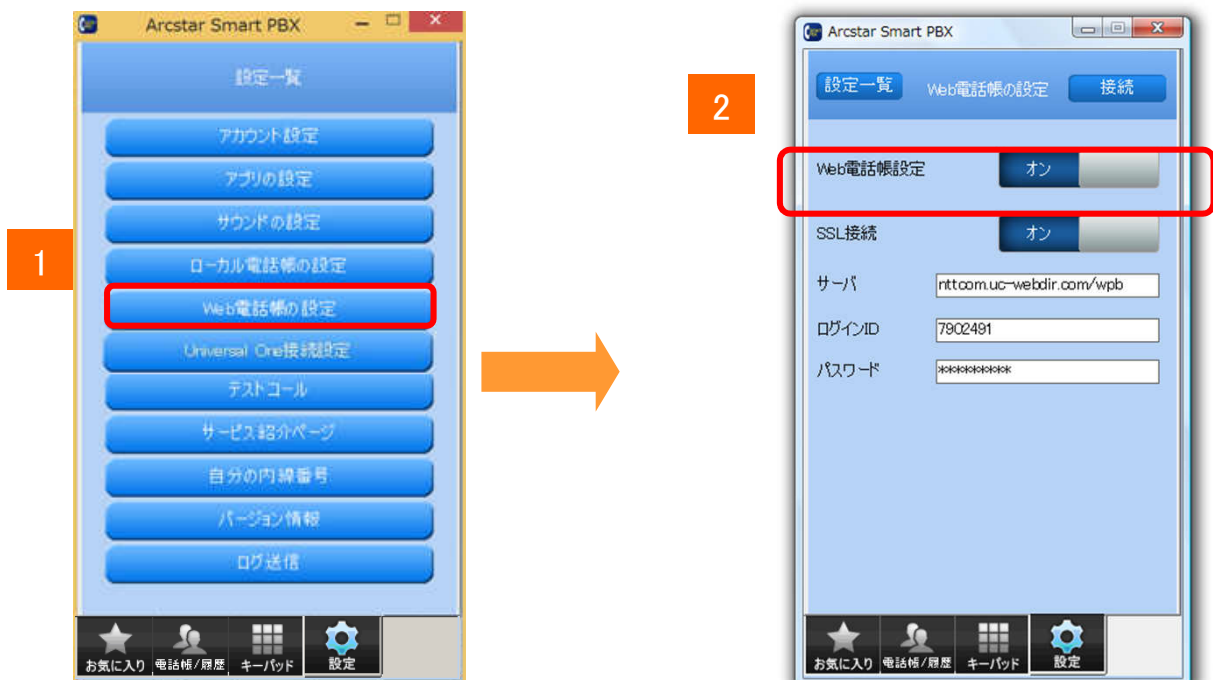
1

Arcstar Smart PBX

設定一覧

アカウント設定

アプリの設定

サウンドの設定

ローカル電話帳の設定

Web電話帳の設定

Universal One接続設定

テストコール

サービス紹介ページ

自分の内線番号

バージョン情報

ログ送信

お気に入り　電話帳/履歴　キーパッド　設定

2

Arcstar Smart PBX

設定一覧　Web電話帳の設定　接続

Web電話帳設定　オン

SSL接続　オン

サーバ　nttcom.uc-webdir.com/wpb

ログインID　7902491

パスワード　*********

お気に入り　電話帳/履歴　キーパッド　設定